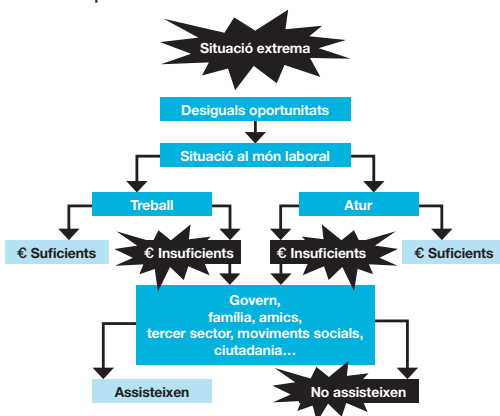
Situació extrema

Desiguals oportunitats

Situació al món laboral

Treball

Atur

€ Suficients

€ Insuficients

€ Insuficients

€ Suficients

Govern, família, amics, tercer sector, moviments socials, ciutadania…

Assisteixen

No assisteixen